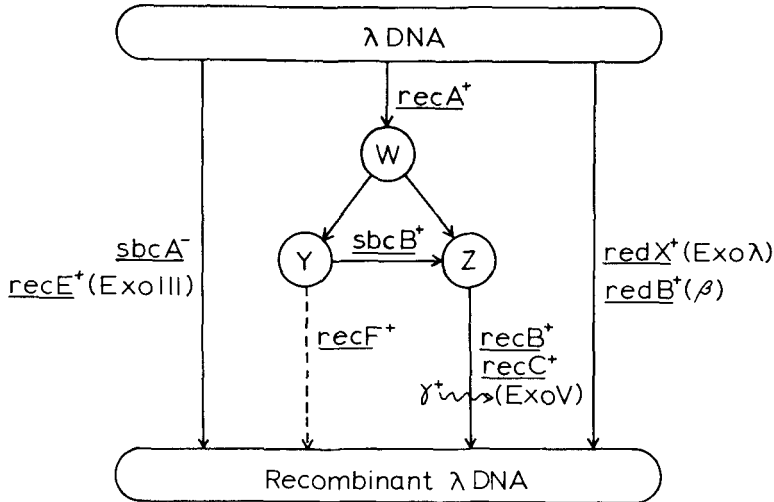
λ DNA

$\underline{recA}^+$

W

Y

$\underline{sbcB}^+$

Z

$\underline{sbcA}^-$
$\underline{recE}^+$(ExoIII)

$\underline{recF}^+$

$\underline{recB}^+$
$\underline{recC}^+$
$\gamma^+$(ExoV)

$\underline{redX}^+$(Exoλ)
$\underline{redB}^+$($\beta$)

Recombinant λ DNA